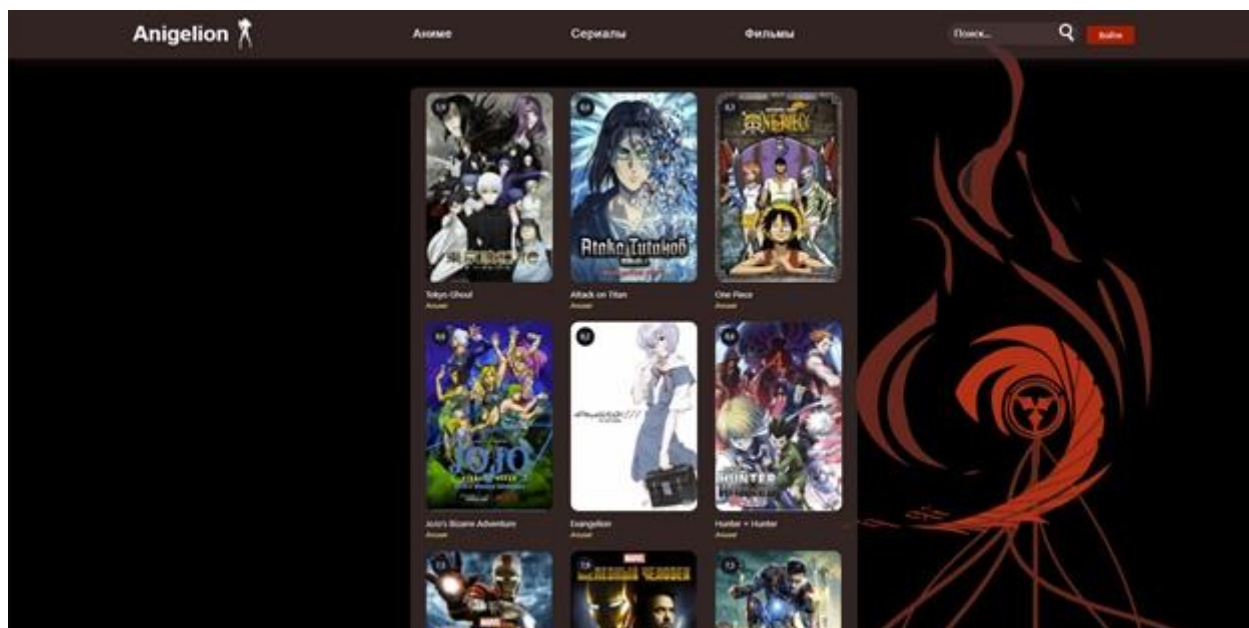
Anigelion

Аниме

Сериалы

Фильмы

Поиск...

Войти

Tokyo Ghoul
Аниме

Attack on Titan
Аниме

One Piece
Аниме

JoJo's Bizarre Adventure
Аниме

Evangelion
Аниме

Hunter × Hunter
Аниме

Атака Титанов

ONE PIECE

JOJO

HUNTER

MARVEL

ЖЕЛЕЗНЫЙ ЧЕЛОВЕК